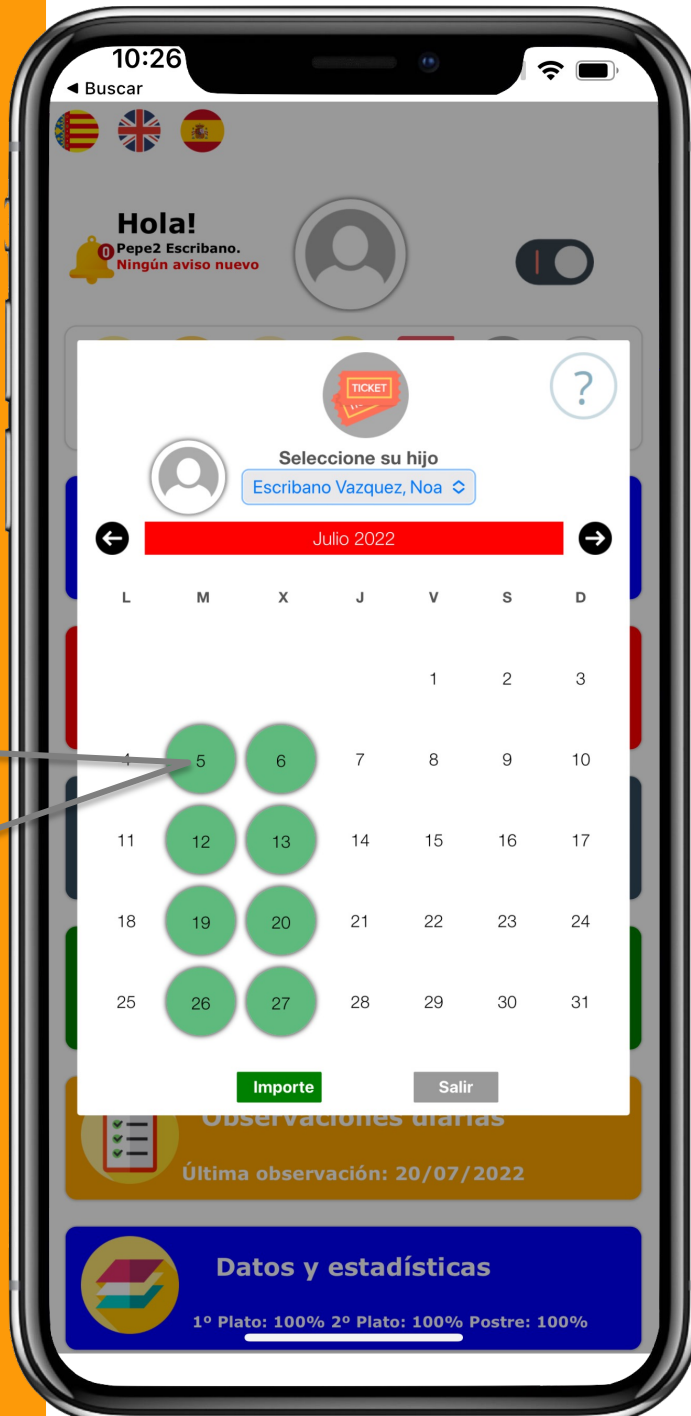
10:26
◂ Buscar

Hola!
0 Pepe2 Escribano.
Ningún aviso nuevo

TICKET

?

Seleccione su hijo
Escribano Vazquez, Noa

Julio 2022

| L | M | X | J | V | S | D |
|---|---|---|---|---|---|---|
| | | | | 1 | 2 | 3 |
| 4 | 5 | 6 | 7 | 8 | 9 | 10 |
| 11 | 12 | 13 | 14 | 15 | 16 | 17 |
| 18 | 19 | 20 | 21 | 22 | 23 | 24 |
| 25 | 26 | 27 | 28 | 29 | 30 | 31 |

Importe
Salir

Observaciones diarias
Última observación: 20/07/2022

Datos y estadísticas
1º Plato: 100% 2º Plato: 100% Postre: 100%